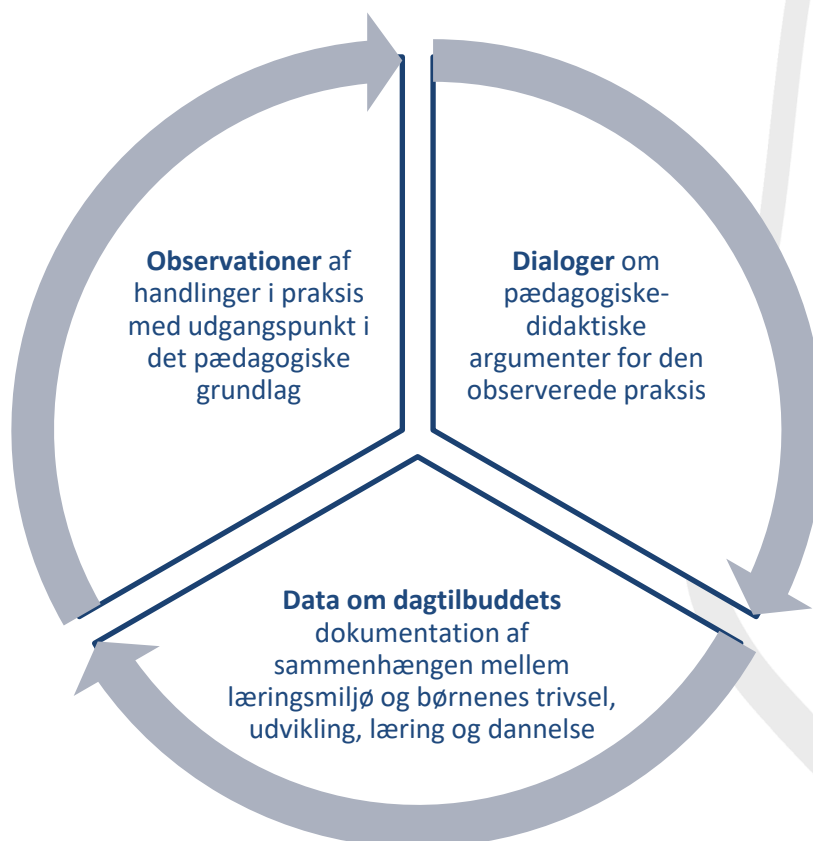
**Observationer** af handlinger i praksis med udgangspunkt i det pædagogiske grundlag

**Dialoger** om pædagogiske-didaktiske argumenter for den observerede praksis

**Data om dagtilbuddets** dokumentation af sammenhængen mellem læringsmiljø og børnenes trivsel, udvikling, læring og dannelse